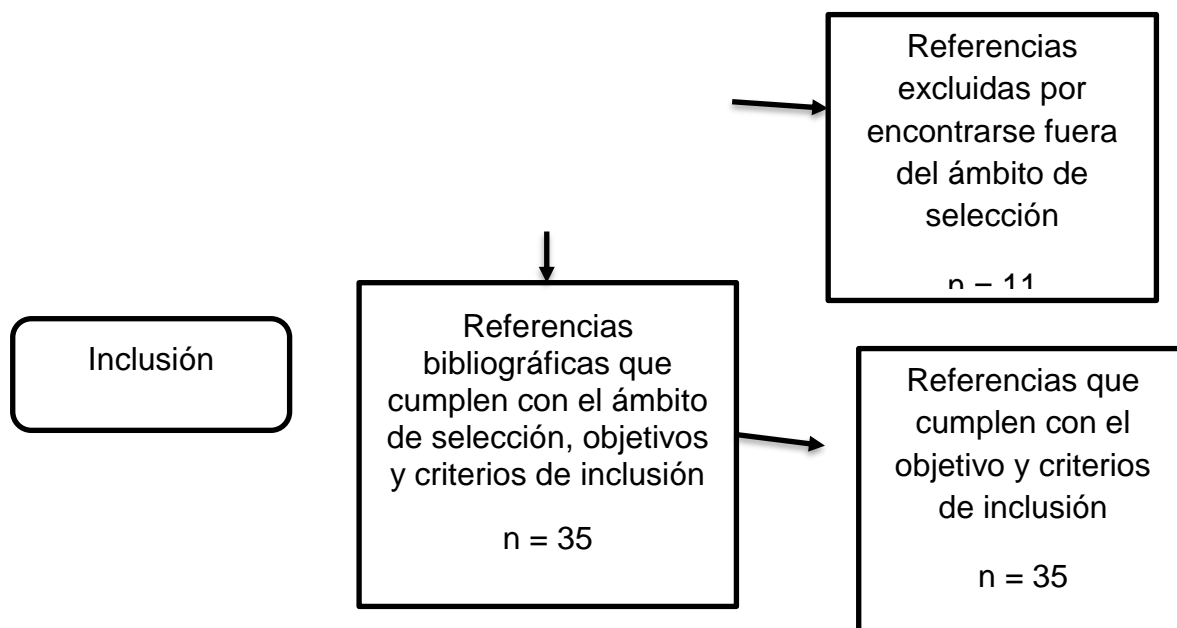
Referencias excluidas por encontrarse fuera del ámbito de selección

n = 11

Inclusión

Referencias bibliográficas que cumplen con el ámbito de selección, objetivos y criterios de inclusión

n = 35

Referencias que cumplen con el objetivo y criterios de inclusión

n = 35